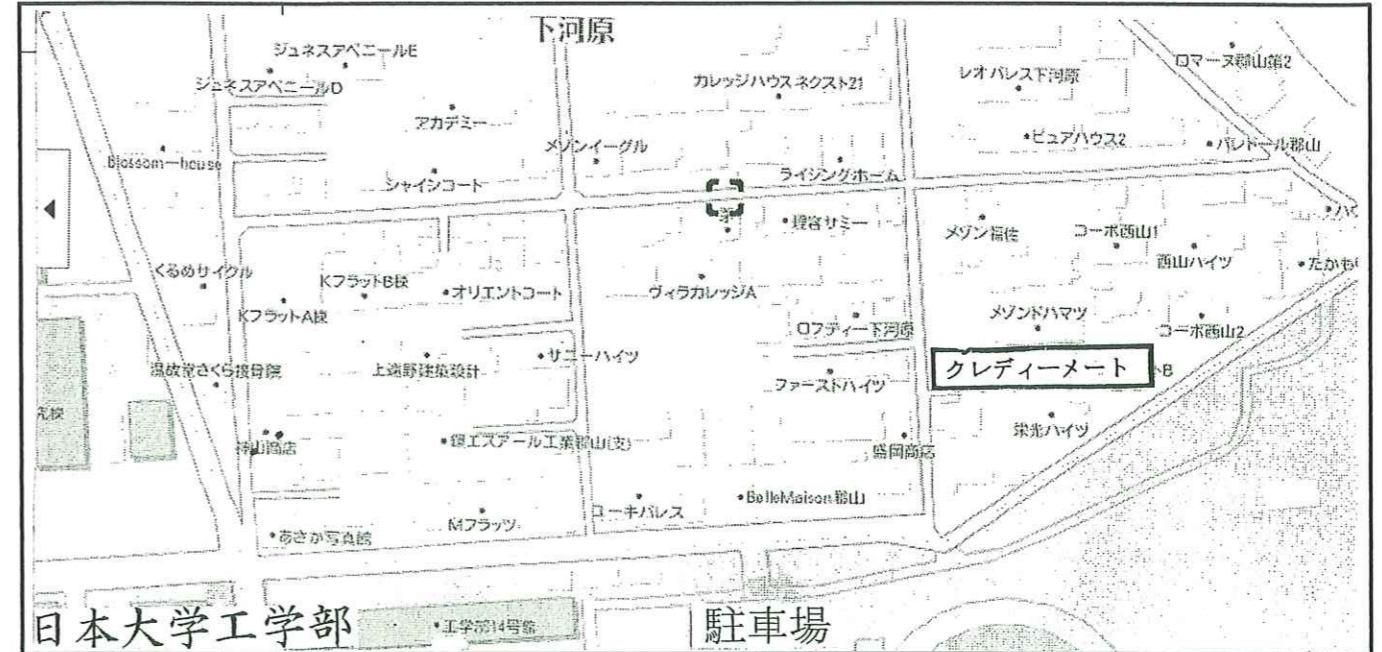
下河原

ジュネスアベニールE
ジュネスアベニールD
アカデミー
Blossom-house
シャイシコート
カレッジハウスネクスト21
メゾンイーグル
ライジングホーム
理容サミー
レオパレス下河原
ロマーヌ郡山第2
ピュアハウス2
パレドール郡山
メゾン福佳
コーポ西山1
西山ハイツ
たかや
くるめサイクル
Kフラット B棟
Kフラット A棟
オリエントコート
ヴィラカレッジA
ロフティー下河原
メゾンドハマツ
コーポ西山2
温故堂さくら接骨院
上遠野建築設計
サニーハイツ
ファーストハイツ
クレディーメート
B
栄光ハイツ
神山商店
盛岡商店
銀エスアール工業郡山(支)
Mフラッツ
ローキパレス
BelleMaison郡山
あさか写真館
日本大学工学部
工学部14号館
駐車場